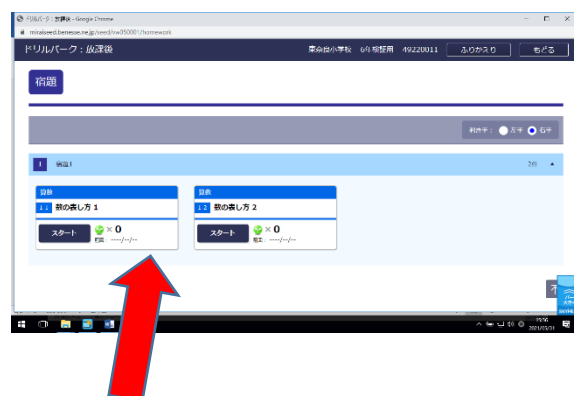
ドリルパーク：放課後 - Google Chrome

miraiseed.benesse.ne.jp/seed/vw050001/homework

ドリルパーク：放課後

東奈良小学校 6年検証用 49220011

ふりかえり

もどる

宿題

利き手： 左手 右手

1 宿題1

2件

算数

1-1 数の表し方 1

スタート

× 0

前回 ----/--/--

算数

1-2 数の表し方 2

スタート

× 0

前回 ----/--/--